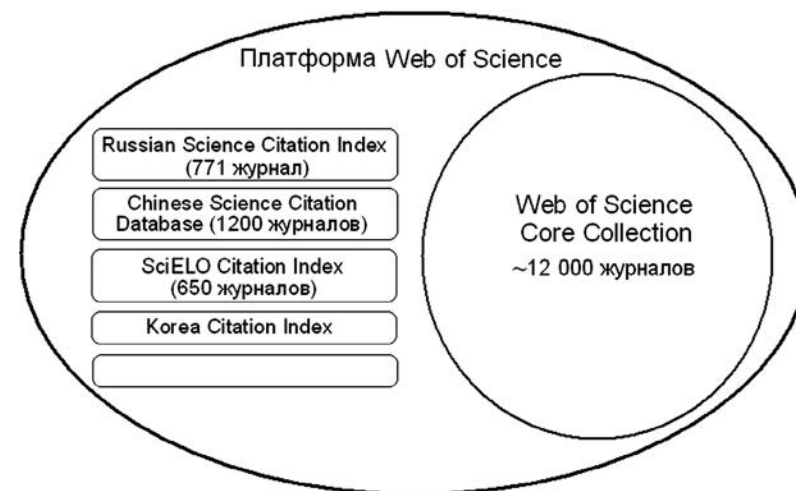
Платформа Web of Science

Russian Science Citation Index (771 журнал)

Chinese Science Citation Database (1200 журналов)

SciELO Citation Index (650 журналов)

Korea Citation Index

Web of Science Core Collection

~12 000 журналов